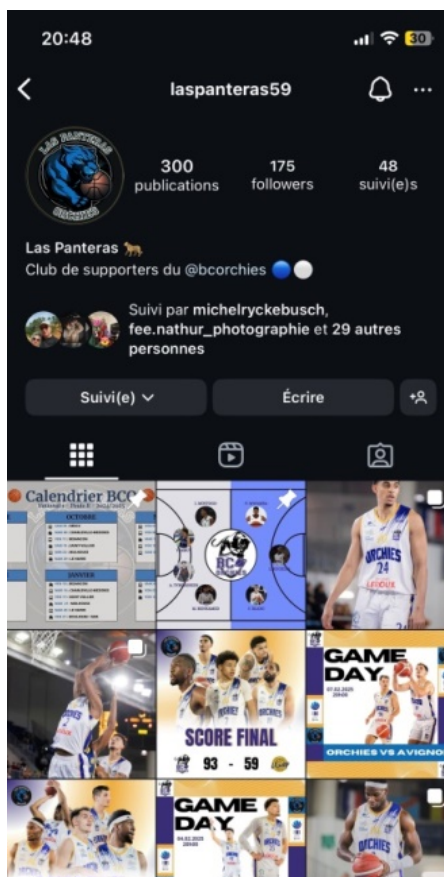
20:48

30

laspanteras59

LAS PANTERAS

300 publications

175 followers

48 suivi(e)s

Las Panteras 🐆
Club de supporters du @bcorchies 🔵⚪

Suivi par michelryckebusch, fee.nathur_photographie et 29 autres personnes

Suivi(e)

Écrire

Calendrier BCO

OCTOBRE

JANVIER

BCO

ORCHIES

24

ORCHIES

SCORE FINAL

93 - 59

GAME DAY

ORCHIES VS AVIGNO

GAME DAY

ORCHIES